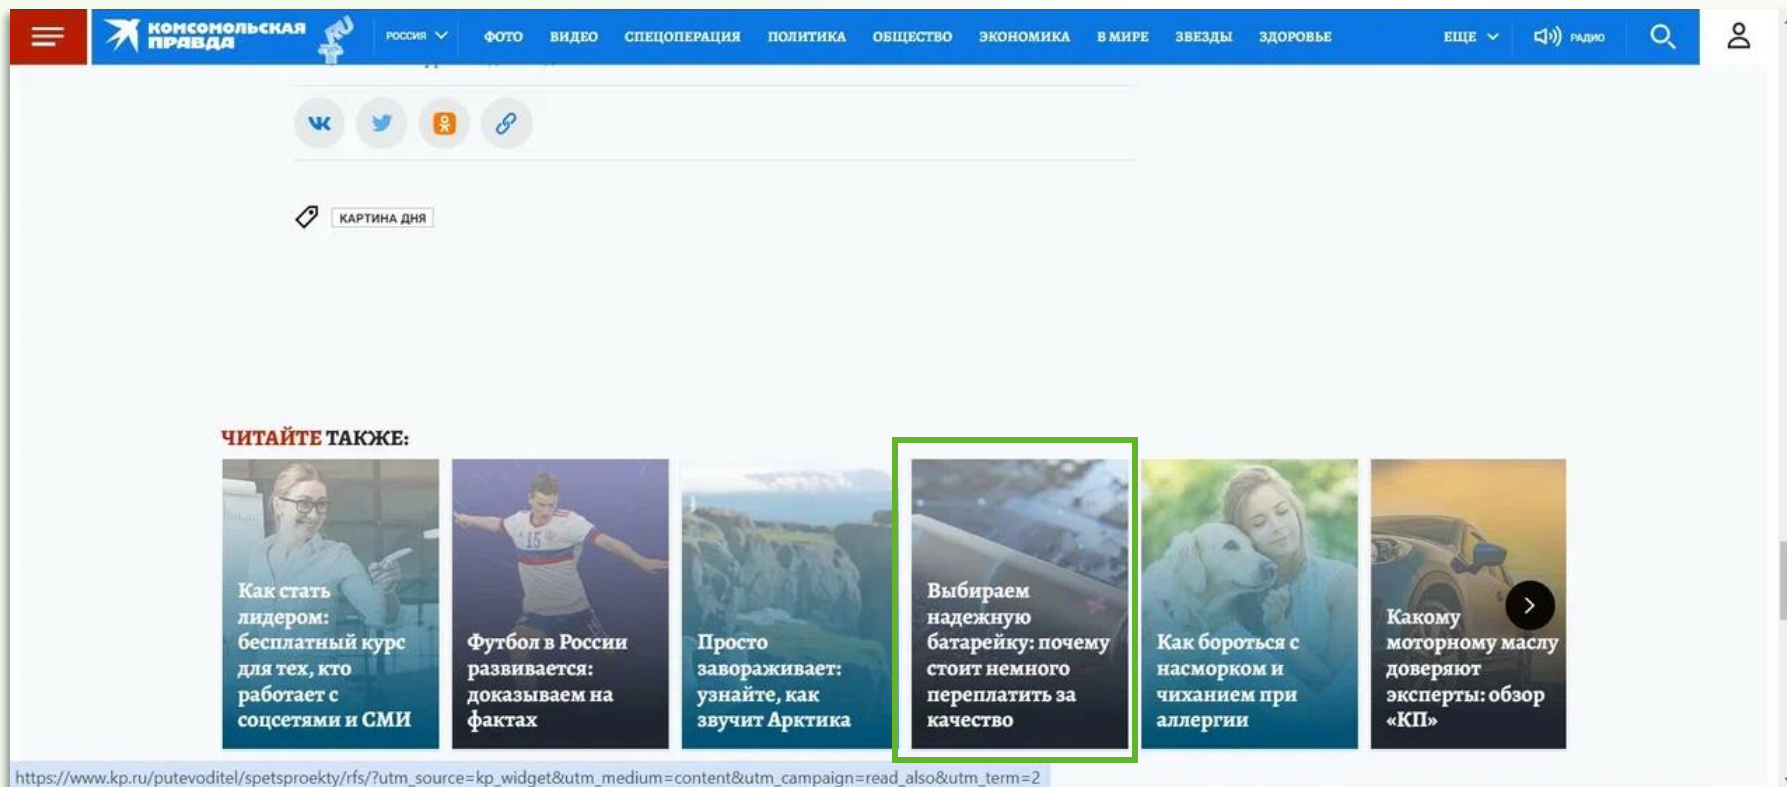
КОМСОМОЛЬСКАЯ ПРАВДА РОССИЯ ФОТО ВИДЕО СПЕЦОПЕРАЦИЯ ПОЛИТИКА ОБЩЕСТВО ЭКОНОМИКА В МИРЕ ЗВЕЗДЫ ЗДОРОВЬЕ ЕЩЕ РАДИО

КАРТИНА ДНЯ

ЧИТАЙТЕ ТАКЖЕ:

Как стать лидером: бесплатный курс для тех, кто работает с соцсетями и СМИ

Футбол в России развивается: доказываем на фактах

Просто завораживает: узнайте, как звучит Арктика

Выбираем надежную батарейку: почему стоит немного переплатить за качество

Как бороться с насморком и чиханием при аллергии

Какому моторному маслу доверяют эксперты: обзор «КП»

https://www.kp.ru/putevoditel/spetsproekty/rfs/?utm_source=kp_widget&utm_medium=content&utm_campaign=read_also&utm_term=2